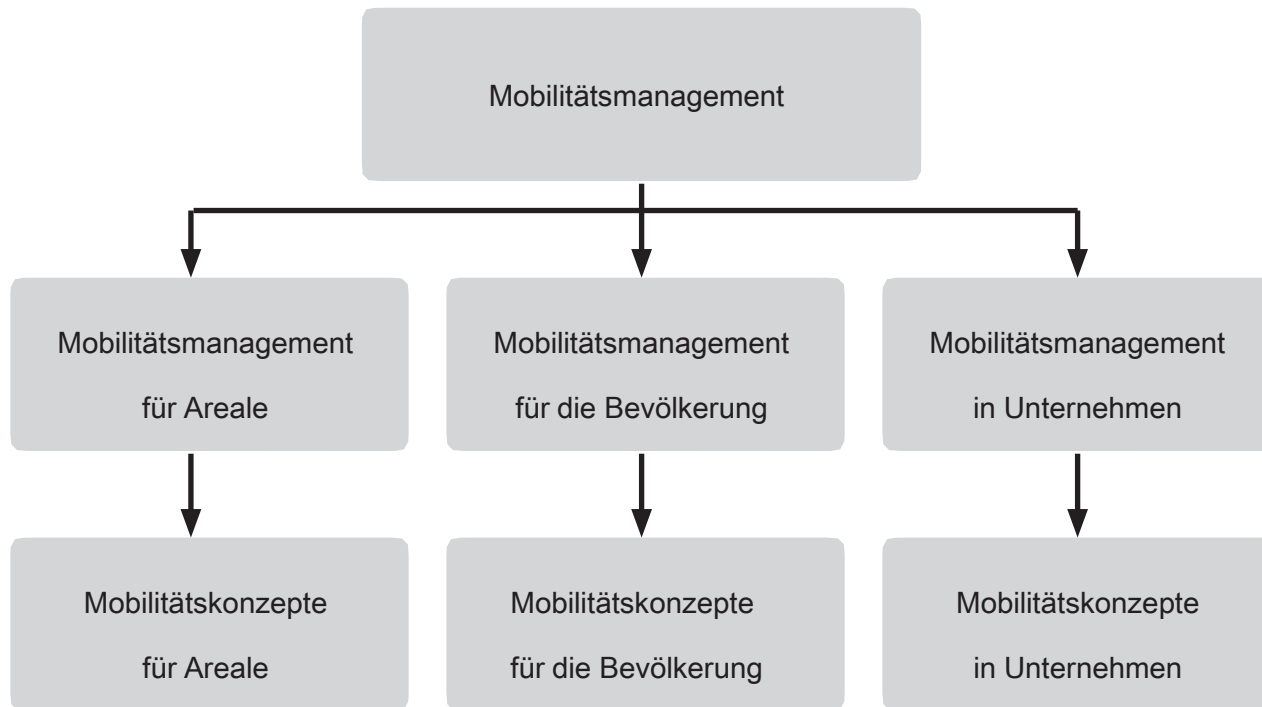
Mobilitätsmanagement

Mobilitätsmanagement für Areale

Mobilitätskonzepte für Areale

Mobilitätsmanagement für die Bevölkerung

Mobilitätskonzepte für die Bevölkerung

Mobilitätsmanagement in Unternehmen

Mobilitätskonzepte in Unternehmen